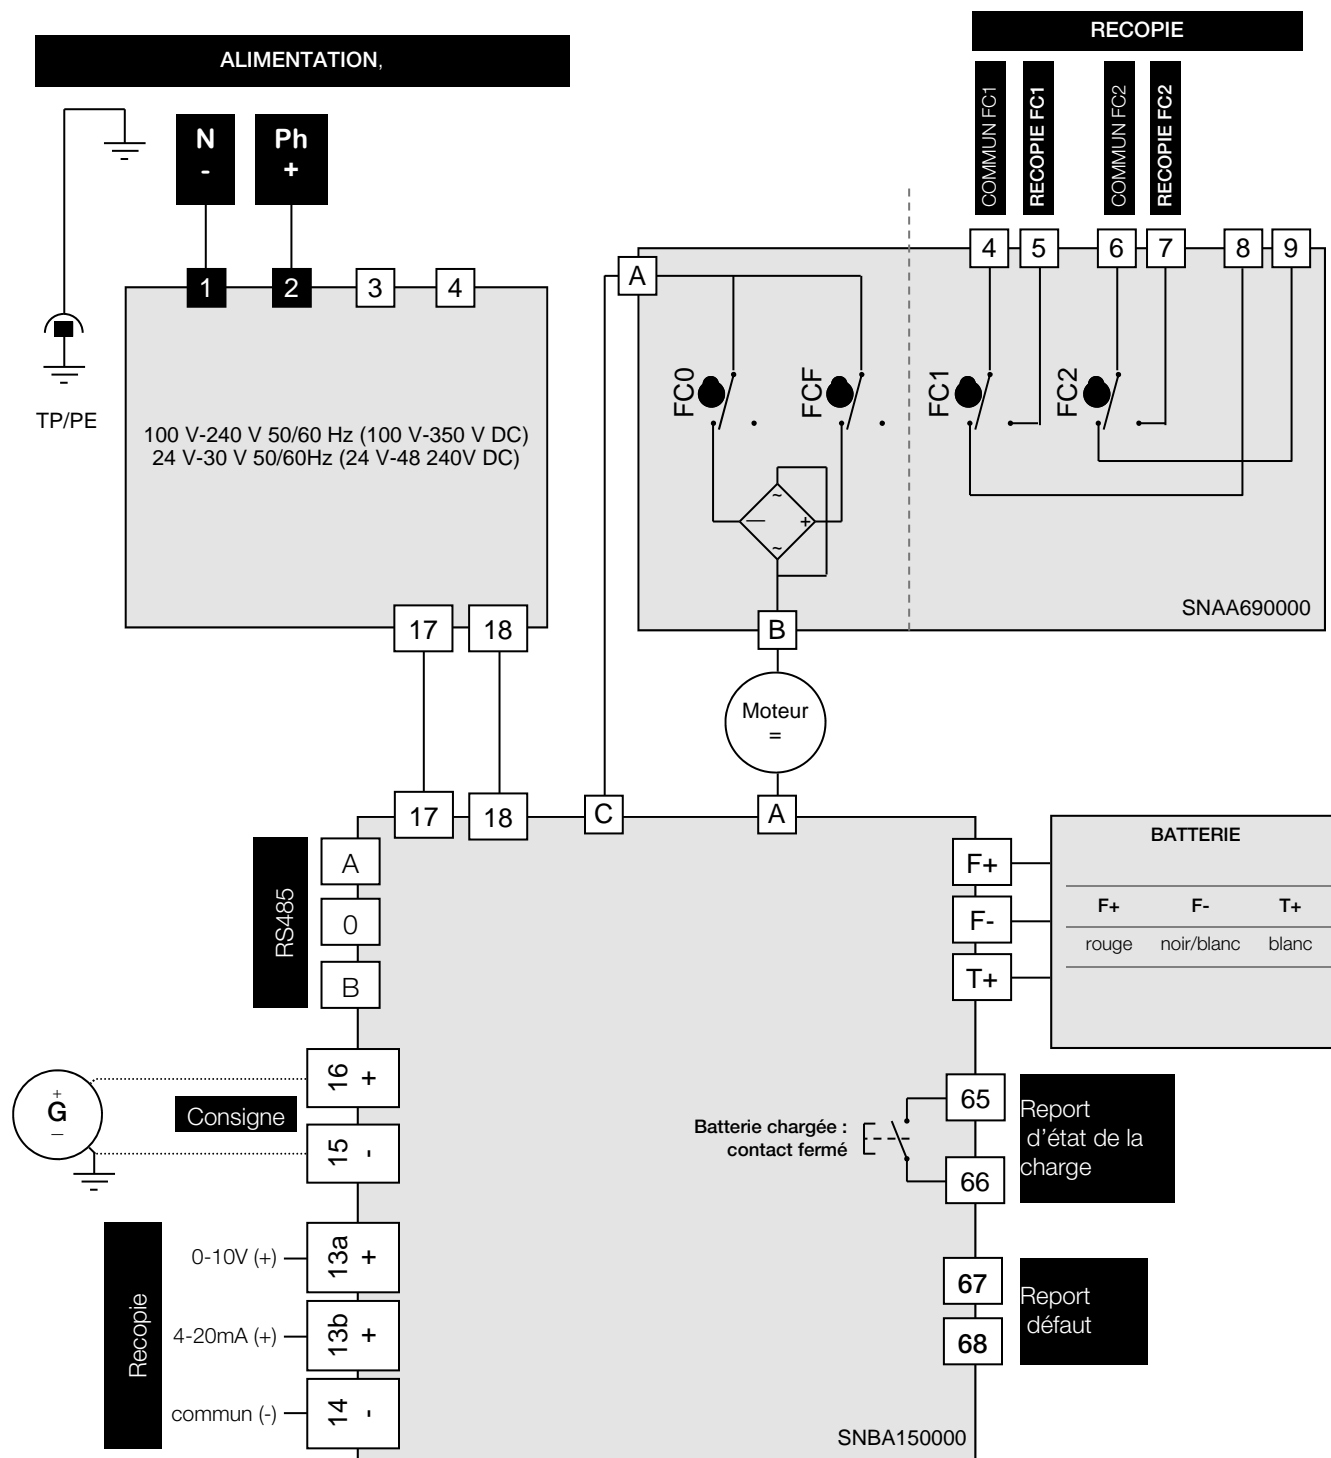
ALIMENTATION,

RECOPIE

COMMUN FC1
RECOPIE FC1
COMMUN FC2
RECOPIE FC2

N
-

Ph
+

1 2 3 4

TP/PE

100 V-240 V 50/60 Hz (100 V-350 V DC)
24 V-30 V 50/60Hz (24 V-48 240V DC)

17 18

A

4 5 6 7 8 9

FC0 FCF FC1 FC2

~
—
+
~

SNAA690000

B

Moteur
=

17 18 C A

A
0
B
RS485

BATTERIE

| F+ | F- | T+ |
|---|---|---|
| rouge | noir/blanc | blanc |

F+
F-
T+

+
G
—

16 +
Consigne
15 -

Batterie chargée : contact fermé

65
66
Report d'état de la charge

Recopie
0-10V (+) 13a +
4-20mA (+) 13b +
commun (-) 14 -

67
68
Report défaut

SNBA150000